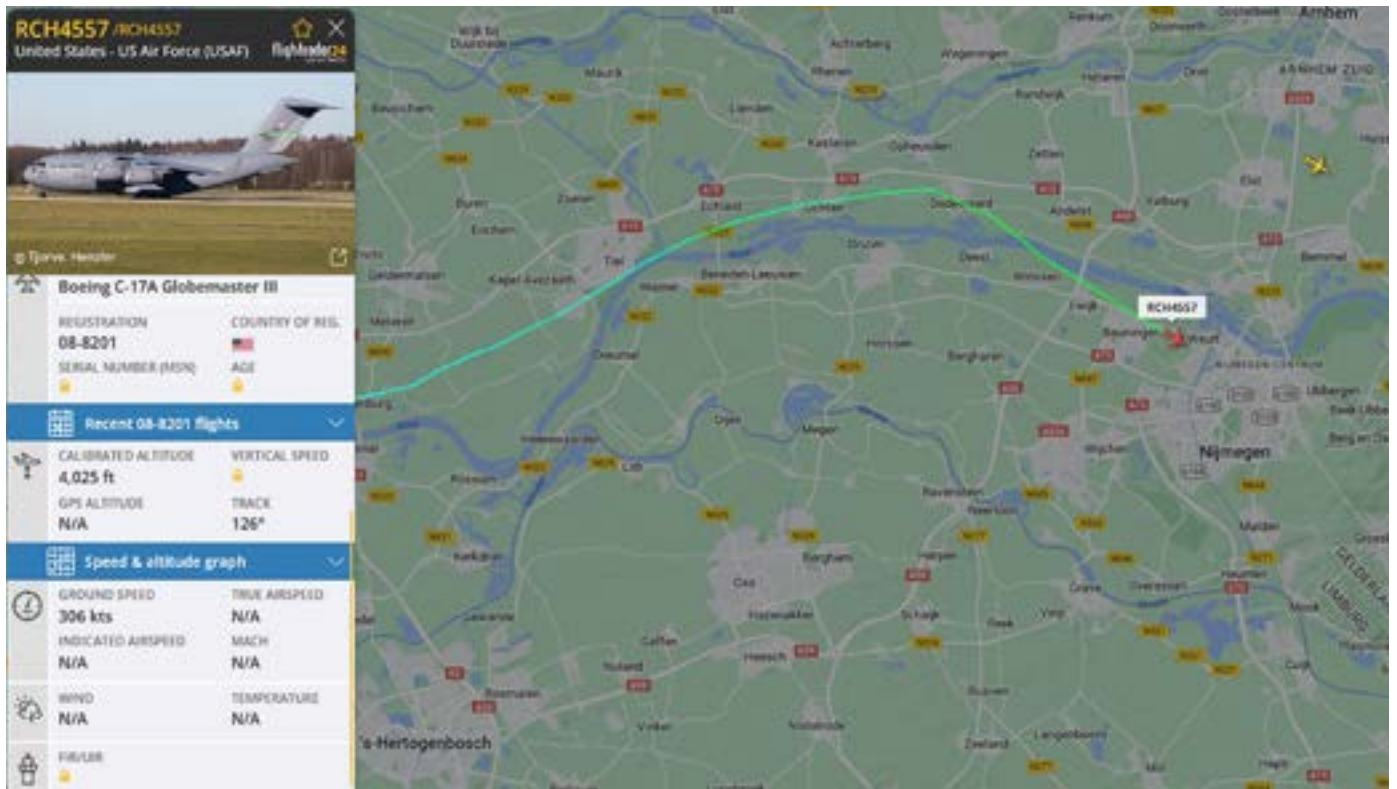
RCH4557 /RCH4557
United States - US Air Force (USAF)
flightradar24

© Tjorve. Henzler

Boeing C-17A Globemaster III

REGISTRATION
08-8201
COUNTRY OF REG.
SERIAL NUMBER (MSN)
AGE

Recent 08-8201 flights

CALIBRATED ALTITUDE
4,025 ft
VERTICAL SPEED
GPS ALTITUDE
N/A
TRACK
126°

Speed & altitude graph

GROUND SPEED
306 kts
TRUE AIRSPEED
N/A
INDICATED AIRSPEED
N/A
MACH
N/A

WIND
N/A
TEMPERATURE
N/A

FIR/UIR

Arnhem
ARNHEM ZUID
Wageningen
Rhenen
Achterberg
Maurik
Echteld
Dodewaard
Zetten
Andelst
Elst
Bemmel
Tiel
Ochten
Opheusden
Kesteren
Buren
Zoelen
Eck en Wiel
Geldermalsen
Kapel-Avezaath
Beneden-Leeuwen
Wamel
Druten
Dreumel
Horssen
Beuningen
Weurt
Bergharen
Ewijk
Winssen
Deest
Nijmegen
Ubbergen
Berg en Dal
Wijchen
Malden
Groesbeek
Megen
Lith
Ravenstein
Berghem
Oss
Grave
Overasselt
Heumen
Mook
Cuijk
Schaijk
Reek
Velp
Heesch
Nuland
Rosmalen
's-Hertogenbosch
Uden
Zeeland
Vinkel
RCH4557
GELDERLAND
LIMBURG